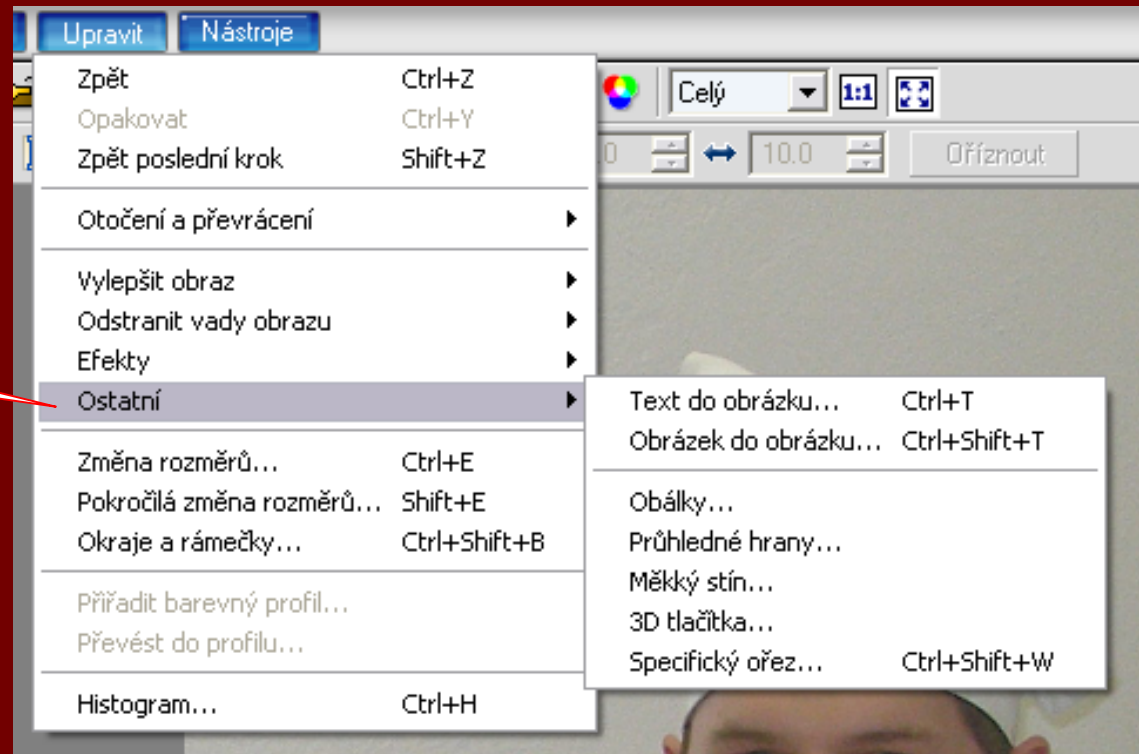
Upravit Nástroje

Celý 1:1

0 10.0 Oříznout

Zpět Ctrl+Z
Opakovat Ctrl+Y
Zpět poslední krok Shift+Z

Otočení a převrácení

Vylepšit obraz
Odstranit vady obrazu
Efekty
Ostatní

Změna rozměrů... Ctrl+E
Pokročilá změna rozměrů... Shift+E
Okraje a rámečky... Ctrl+Shift+B

Přiřadit barevný profil...
Převést do profilu...

Histogram... Ctrl+H

Text do obrázku... Ctrl+T
Obrázek do obrázku... Ctrl+Shift+T

Obálky...
Průhledné hrany...
Měkký stín...
3D tlačítka...
Specifický ořez... Ctrl+Shift+W